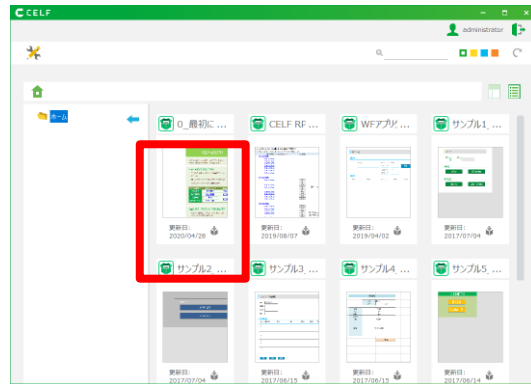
CELF

administrator

ホーム

0_最初に...

CELF RF ...

WFアプリ...

サンプル1_...

更新日:
2020/04/28

更新日:
2019/08/07

更新日:
2019/04/02

更新日:
2017/07/04

サンプル2_...

サンプル3_...

サンプル4_...

サンプル5_...

更新日:
2017/07/04

更新日:
2017/06/15

更新日:
2017/06/15

更新日:
2017/06/14